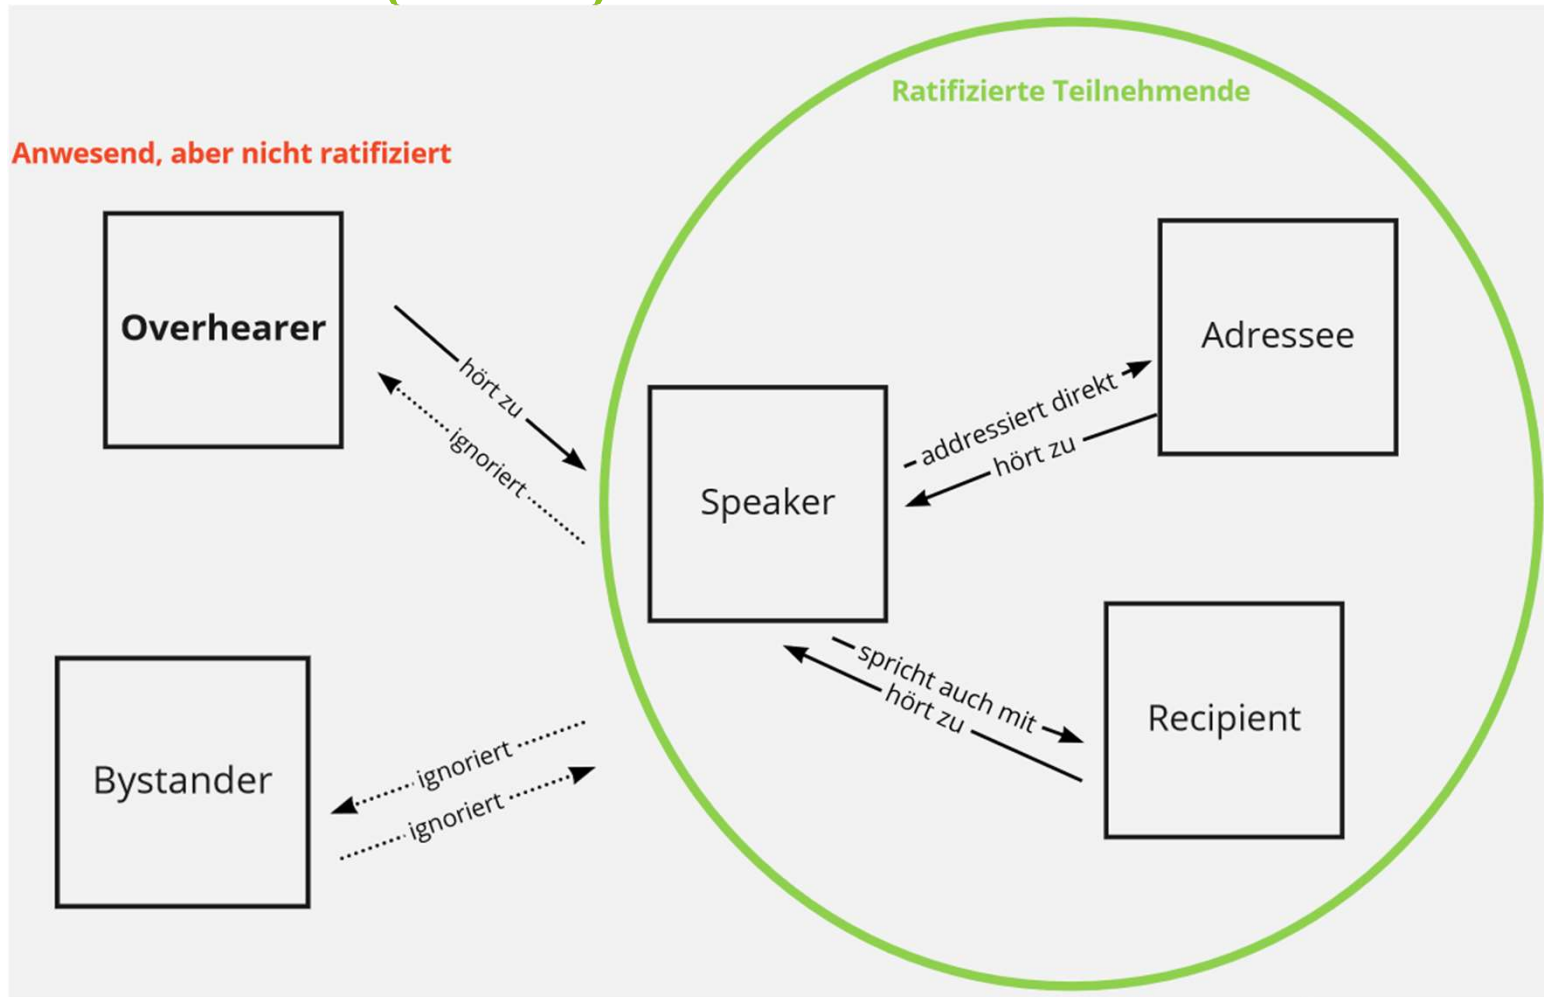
Ratifizierte Teilnehmende

Anwesend, aber nicht ratifiziert

Overhearer

hört zu

ignoriert

Speaker

addressiert direkt

hört zu

Adressee

spricht auch mit

hört zu

Recipient

Bystander

ignoriert

ignoriert